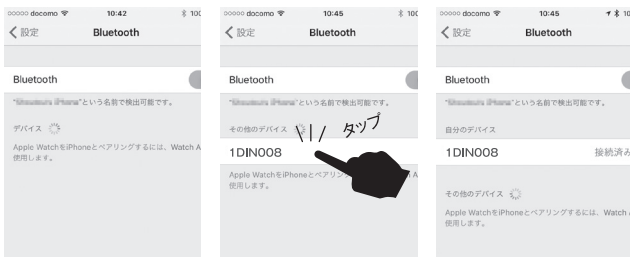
docomo 10:42
設定 Bluetooth
Bluetooth
"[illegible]"という名前で検出可能です。
デバイス
Apple WatchをiPhoneとペアリングするには、Watch A 使用します。

docomo 10:45
設定 Bluetooth
Bluetooth
"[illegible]"という名前で検出可能です。
その他のデバイス
タップ
1DIN008
Apple WatchをiPhoneとペアリン A 使用します。

docomo 10:45
設定 Bluetooth
Bluetooth
"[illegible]"という名前で検出可能です。
自分のデバイス
1DIN008 接続済み
その他のデバイス
Apple WatchをiPhoneとペアリングするには、Watch A 使用します。